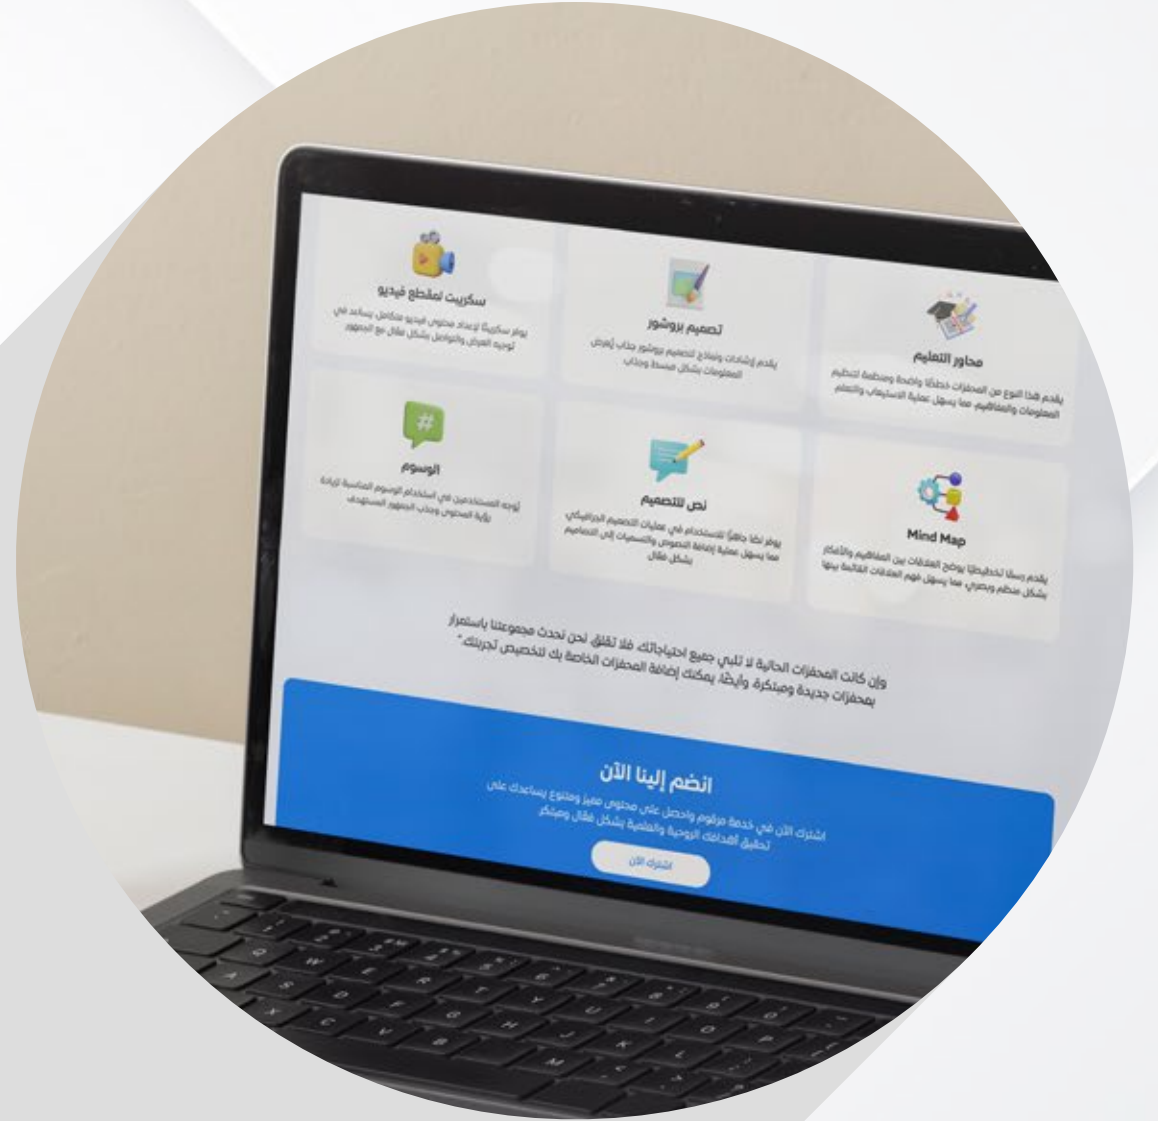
محاور التعليم

يقدم هذا النوع من المحفزات خططًا واضحة ومنظمة لتنظيم المعلومات والمفاهيم، مما يسهل عملية الاستيعاب والتعلم

تصميم بروشور

يقدم إرشادات ونماذج لتصميم بروشور جذاب لعرض المعلومات بشكل مبسط وجذاب

سكريبت لمقطع فيديو

يوفر سكريبتًا لإعداد محتوى فيديو متكامل، يساعد في توجيه العرض والتواصل بشكل فعّال مع الجمهور

Mind Map

يقدم رسمًا تخطيطيًا يوضح العلاقات بين المفاهيم والأفكار بشكل منظم وبصري، مما يسهل فهم العلاقات القائمة بينها

نص للتصميم

يوفر نصًا جاهزًا للاستخدام في عمليات التصميم الجرافيكي، مما يسهل عملية إضافة النصوص والتسميات إلى التصاميم بشكل فعّال

الوسوم

توجه المستخدمين في استخدام الوسوم المناسبة لزيادة رؤية المحتوى وجذب الجمهور المستهدف

وإن كانت المحفزات الحالية لا تلبي جميع احتياجاتك، فلا تقلق، نحن نحدث مجموعتنا باستمرار بمحفزات جديدة ومبتكرة، وأيضًا يمكنك إضافة المحفزات الخاصة بك لتخصيص تجربتك*

انضم إلينا الآن

اشترك الآن في خدمة مرقوم واحصل على محتوى مميز ومتنوع يساعدك على تحقيق أهدافك الروحية والعلمية بشكل فعّال ومبتكر

اشترك الآن